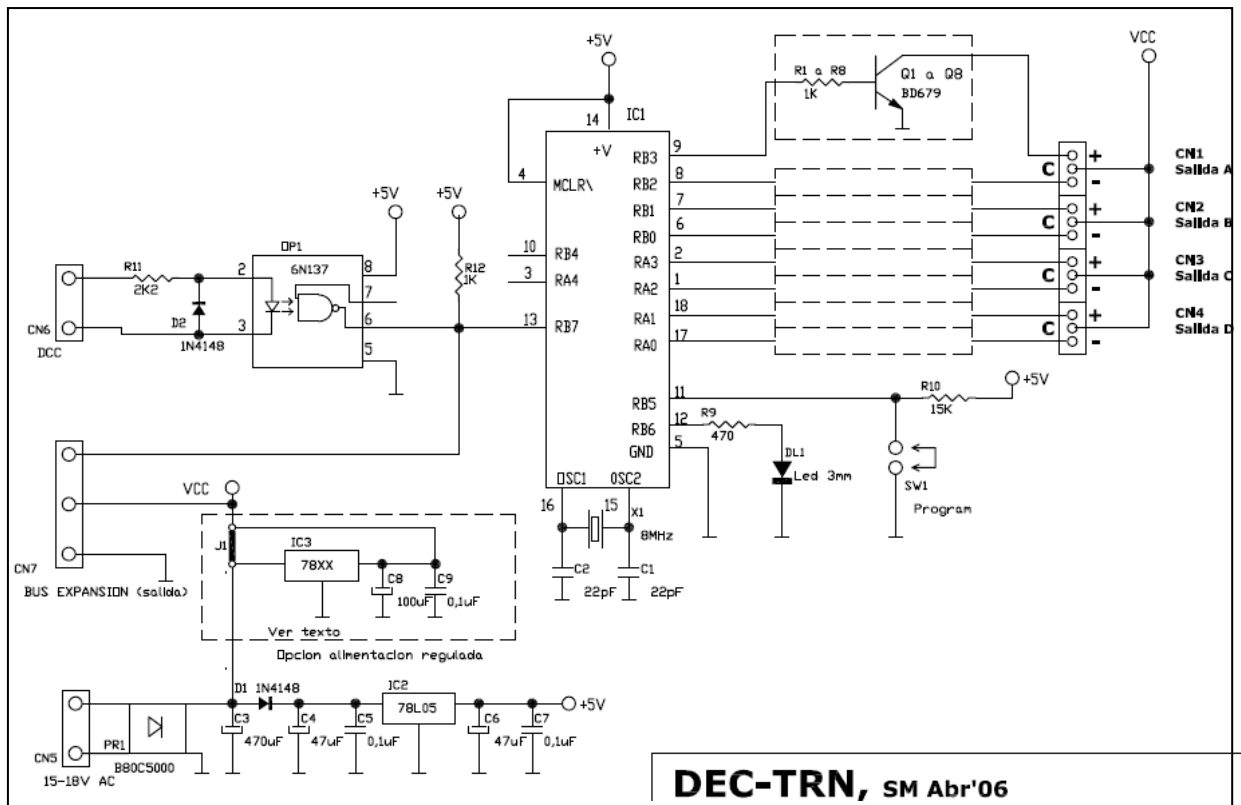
+5V
IC1
14
+V
4
MCLR\
10
RB4
3
RA4
13
RB7
RB3
RB2
RB1
RB0
RA3
RA2
RA1
RA0
9
8
7
6
2
1
18
17
RB5
RB6
GND
11
12
5
OSC1
OSC2
16
15
X1
8MHz
C2
22pF
C1
22pF
R1 a R8
1K
Q1 a Q8
BD679
VCC
C
+
-
CN1
Salida A
C
+
-
CN2
Salida B
C
+
-
CN3
Salida C
C
+
-
CN4
Salida D
R10
15K
+5V
SW1
Program
R9
470
DL1
Led 3mm
+5V
+5V
OP1
6N137
8
7
6
5
2
3
R12
1K
R11
2K2
D2
1N4148
CN6
DCC
CN7
BUS EXPANSION (salida)
VCC
J1
IC3
78XX
C8
100uF
C9
0,1uF
Ver texto
Opcion alimentacion regulada
D1 1N4148
IC2
78L05
+5V
C3
470uF
C4
47uF
C5
0,1uF
C6
47uF
C7
0,1uF
CN5
PR1
B80C5000
15-18V AC
DEC-TRN, SM Abr'06